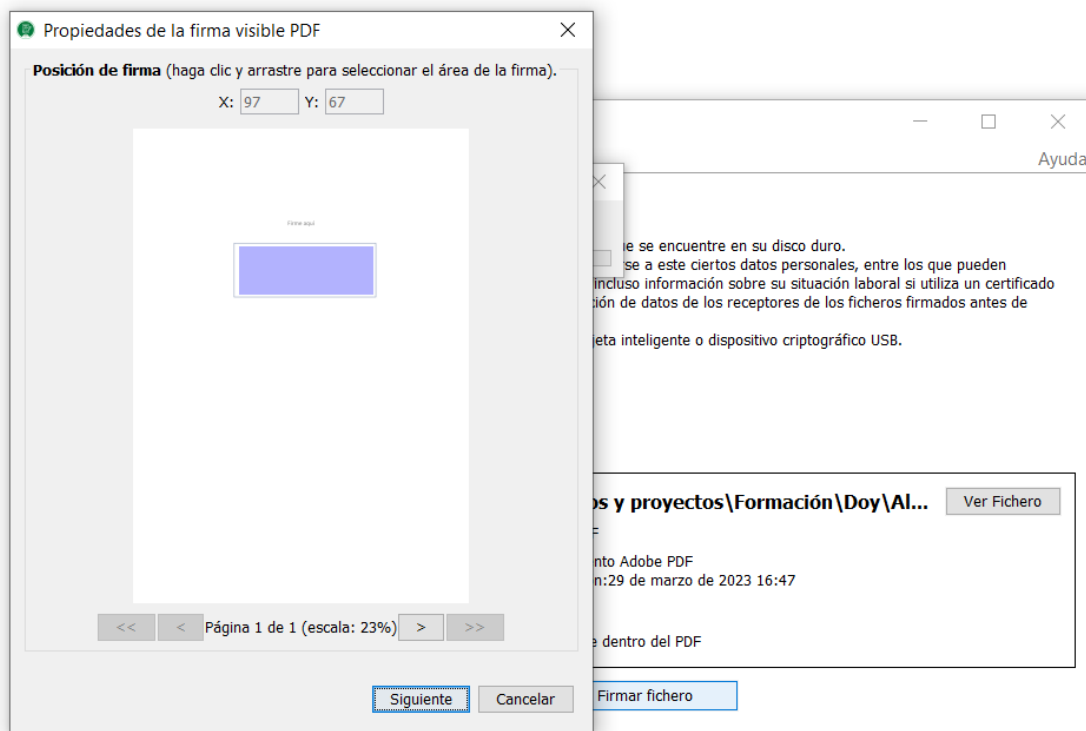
Propiedades de la firma visible PDF

Posición de firma (haga clic y arrastre para seleccionar el área de la firma).

X: 97 Y: 67

Firme aquí

<< < Página 1 de 1 (escala: 23%) > >>

Siguiente Cancelar

Ayuda

ue se encuentre en su disco duro.
rse a este ciertos datos personales, entre los que pueden
incluso información sobre su situación laboral si utiliza un certificado
ción de datos de los receptores de los ficheros firmados antes de

jeta inteligente o dispositivo criptográfico USB.

os y proyectos\Formación\Doy\Al... Ver Fichero

F

nto Adobe PDF
n:29 de marzo de 2023 16:47

e dentro del PDF

Firmar fichero